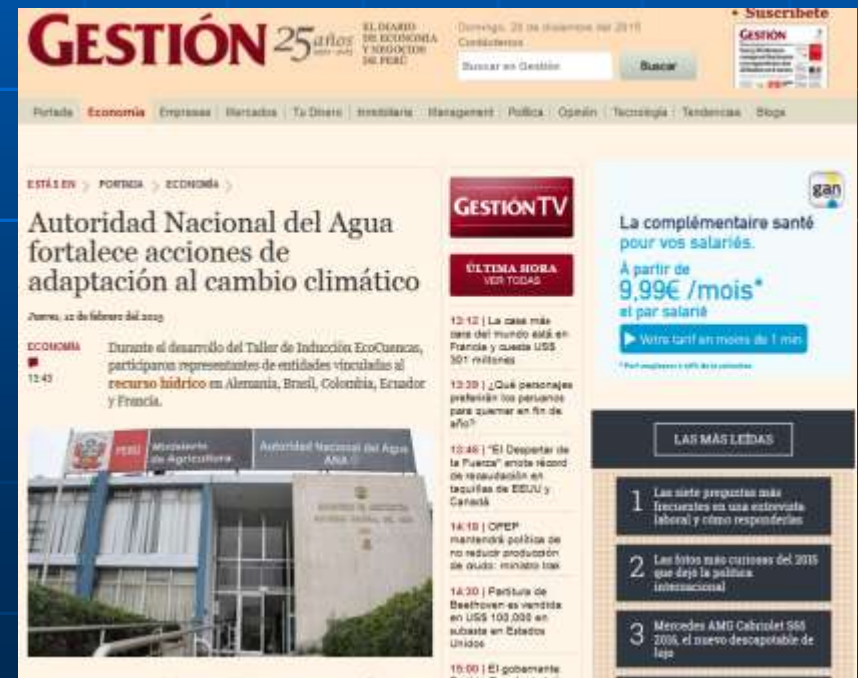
GESTIÓN 25 años EL DIARIO DE ECONOMÍA Y NEGOCIOS DEL PERÚ

Domingo, 28 de diciembre del 2015 Contáctenos

Buscar en Gestión | Buscar

• Suscríbete

Portada | Economía | Empresas | Mercados | Tu Dinero | Inmobiliaria | Management | Política | Opinión | Tecnología | Tendencias | Blogs

ESTÁS EN > PORTADA > ECONOMÍA >

Autoridad Nacional del Agua fortalece acciones de adaptación al cambio climático

Jueves, 12 de febrero del 2015

ECONOMÍA
13:43

Durante el desarrollo del Taller de Inducción EcoCuencas, participaron representantes de entidades vinculadas al recurso hídrico en Alemania, Brasil, Colombia, Ecuador y Francia.

PERÚ Ministerio de Agricultura | Autoridad Nacional del Agua ANA

GESTIÓN TV

ÚLTIMA HORA
VER TODAS

13:12 | La casa más cara del mundo está en Francia y cuesta US$ 301 millones

13:39 | ¿Qué personajes prefieren los peruanos para quemar en fin de año?

13:46 | "El Despertar de la Fuerza" anota récord de recaudación en taquillas de EEUU y Canadá

14:18 | OPEP mantendrá política de no reducir producción de crudo: ministro Irak

14:30 | Partitura de Beethoven es vendida en US$ 103,000 en subasta en Estados Unidos

15:00 | El gobernante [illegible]

gan

La complémentaire santé pour vos salariés.

À partir de 9,99€ /mois* el par salarié

Votre tarif en moins de 1 min

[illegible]

LAS MÁS LEÍDAS

1 Las siete preguntas más frecuentes en una entrevista laboral y cómo responderlas

2 Las fotos más curiosas del 2015 que dejó la política internacional

3 Mercedes AMG Cabriolet S65 2016, el nuevo descapotable de lujo